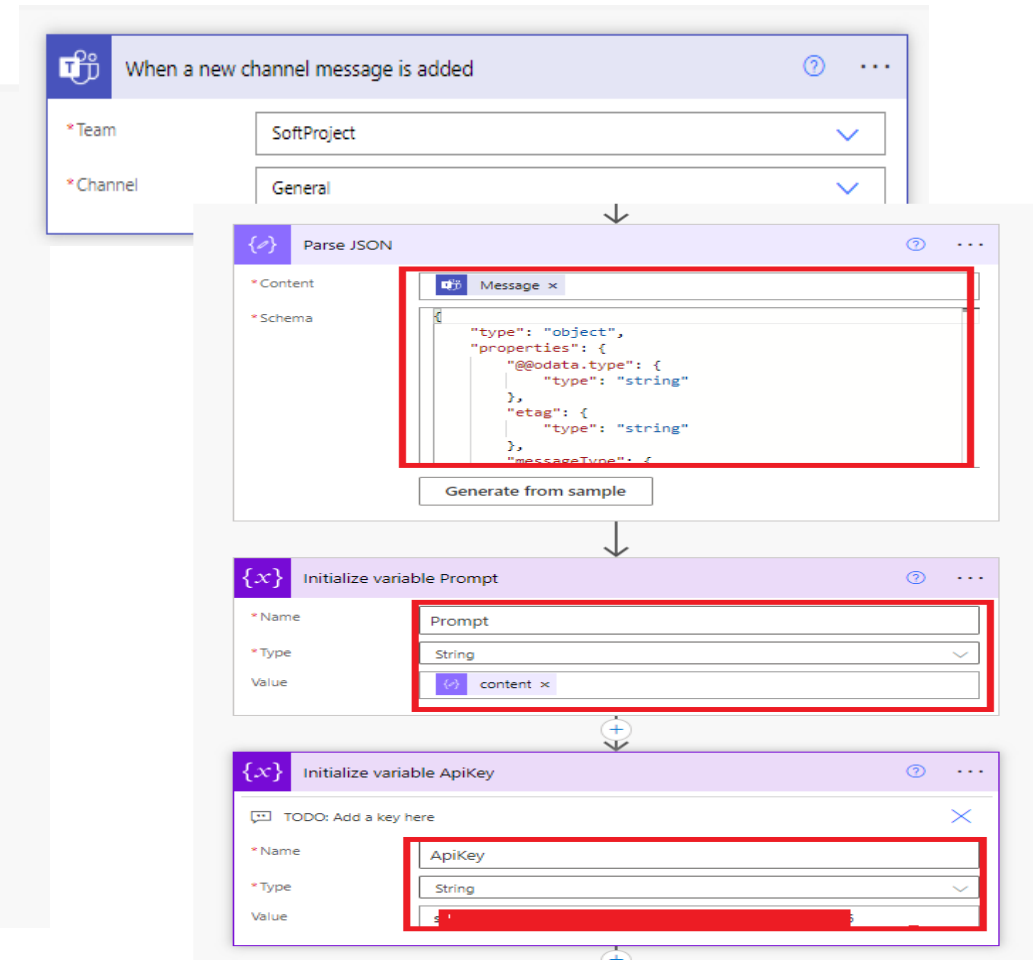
When a new channel message is added

*Team
SoftProject

*Channel
General

Parse JSON

*Content
Message ×

*Schema
{
"type": "object",
"properties": {
"@@odata.type": {
"type": "string"
},
"etag": {
"type": "string"
},
"messageType": {

Generate from sample

Initialize variable Prompt

*Name
Prompt

*Type
String

Value
content ×

Initialize variable ApiKey

TODO: Add a key here

*Name
ApiKey

*Type
String

Value
s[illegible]6